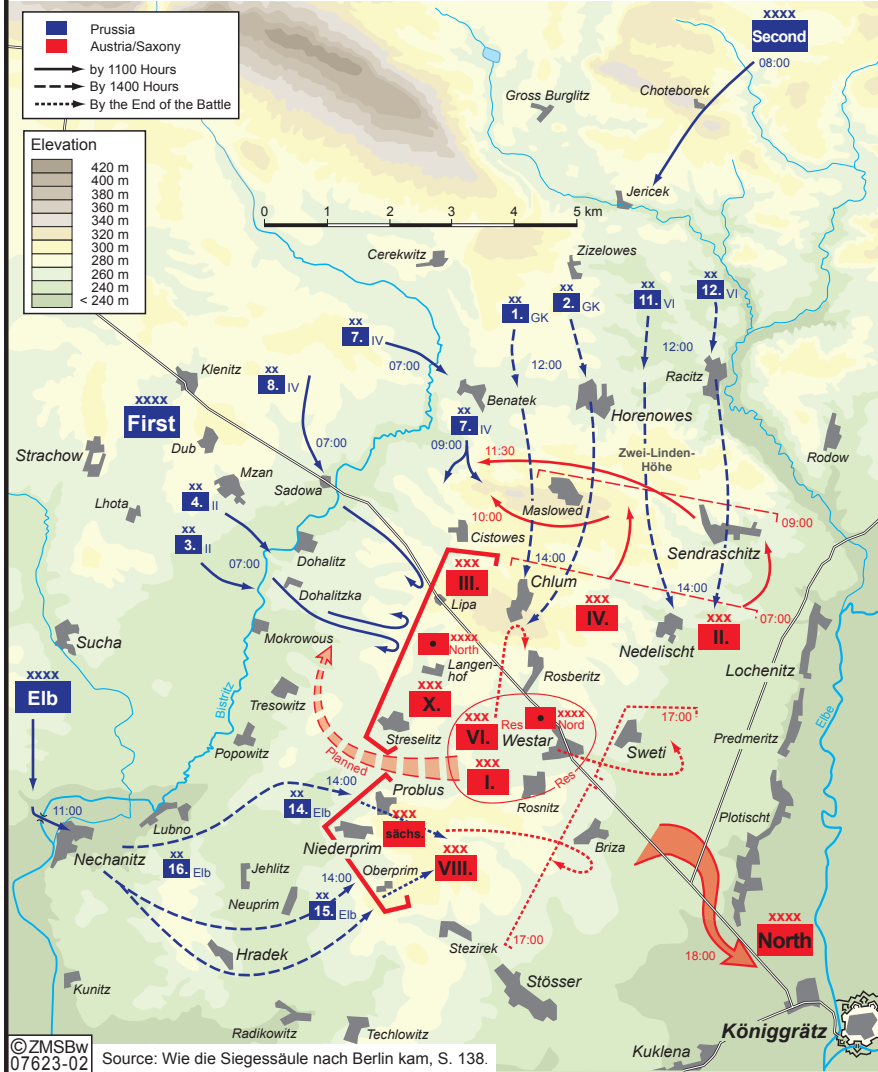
Prussia
Austria/Saxony
by 1100 Hours
By 1400 Hours
By the End of the Battle

Elevation
420 m
400 m
380 m
360 m
340 m
320 m
300 m
280 m
260 m
240 m
< 240 m

0 1 2 3 4 5 km

xxxx
Second
08:00

Gross Burglitz
Choteborek
Jericek
Cerekwitz
Zizelowes

xx 1. GK
xx 2. GK
xx 11. VI
xx 12. VI
12:00
12:00
xx 7. IV
07:00
Klenitz
xx 8. IV
Benatek
Horenowes
Racitz
xxxx
First
07:00
xx 7. IV
09:00
11:30
Zwei-Linden-Höhe
Rodow
Strachow
Dub
Mzan
Sadowa
Maslowed
09:00
Lhota
xx 4. II
10:00
Cistowes
Sendraschitz
xx 3. II
07:00
Dohalitz
14:00
xxx III.
Chlum
14:00
Dohalitzka
Lipa
xxx IV.
xxx II.
07:00
Sucha
Mokrowous
xxxx North
Langenhof
Nedelischt
Lochenitz
xxxx
Elb
xxx X.
Rosberitz
Tresowitz
Bistritz
xxx VI.
Res
xxxx Nord
Westar
17:00
Predmeritz
Popowitz
Planned
Streselitz
Sweti
Elbe
14:00
xxx I.
Res
11:00
Probius
Rosnitz
Plotischt
Lubno
xx 14. Elb
xxx sächs.
Nechanitz
Niederprim
xxx VIII.
Briza
xx 16. Elb
Jehlitz
Oberprim
14:00
Neuprim
xx 15. Elb
xxxx
North
17:00
18:00
Hradek
Stezirek
Stösser
Kunitz
Radikowitz
Techlowitz
Königgrätz
Kuklena
©ZMSBw
07623-02
Source: Wie die Siegessäule nach Berlin kam, S. 138.